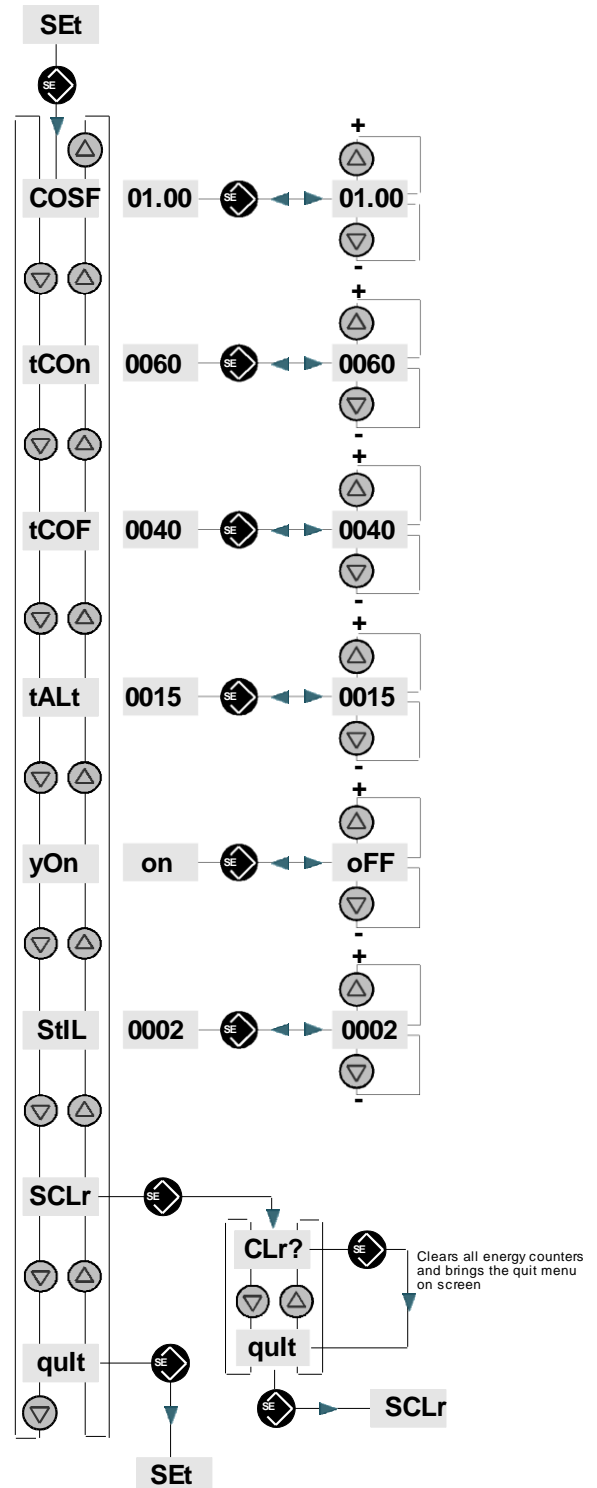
SEt

SE

COSF 01.00 SE 01.00
+
-

tCOn 0060 SE 0060
+
-

tCOF 0040 SE 0040
+
-

tALt 0015 SE 0015
+
-

yOn on SE oFF
+
-

StIL 0002 SE 0002
+
-

SCLr SE

CLr? SE Clears all energy counters and brings the quit menu on screen

quIt

quIt SE

SE SCLr

SEt